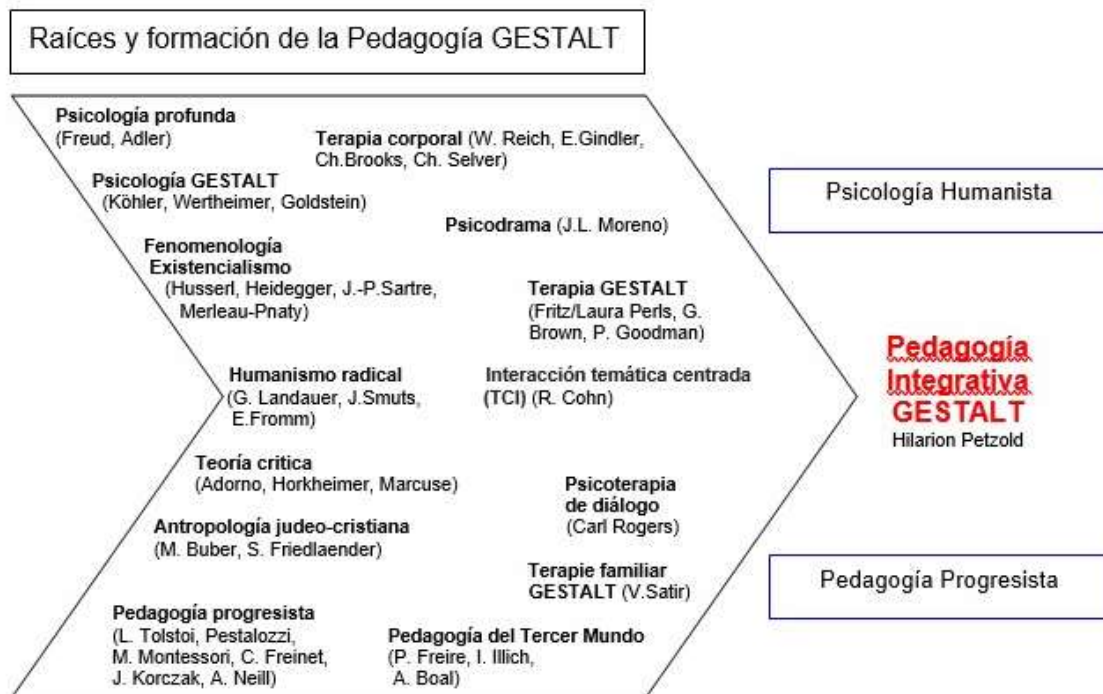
Raíces y formación de la Pedagogía GESTALT

**Psicología profunda**
(Freud, Adler)

**Terapia corporal** (W. Reich, E.Gindler, Ch.Brooks, Ch. Selver)

**Psicología GESTALT**
(Köhler, Wertheimer, Goldstein)

**Psicodrama** (J.L. Moreno)

**Fenomenología Existencialismo**
(Husserl, Heidegger, J.-P.Sartre, Merleau-Pnaty)

**Terapia GESTALT**
(Fritz/Laura Perls, G. Brown, P. Goodman)

**Humanismo radical**
(G. Landauer, J.Smuts, E.Fromm)

Interacción temática centrada **(TCI)** (R. Cohn)

**Teoría crítica**
(Adorno, Horkheimer, Marcuse)

**Psicoterapia de diálogo**
(Carl Rogers)

**Antropología judeo-cristiana**
(M. Buber, S. Friedlaender)

**Terapie familiar GESTALT** (V.Satir)

**Pedagogía progresista**
(L. Tolstoi, Pestalozzi, M. Montessori, C. Freinet, J. Korczak, A. Neill)

**Pedagogía del Tercer Mundo**
(P. Freire, I. Illich, A. Boal)

Psicología Humanista

Pedagogía Integrativa GESTALT
Hilarion Petzold

Pedagogía Progresista